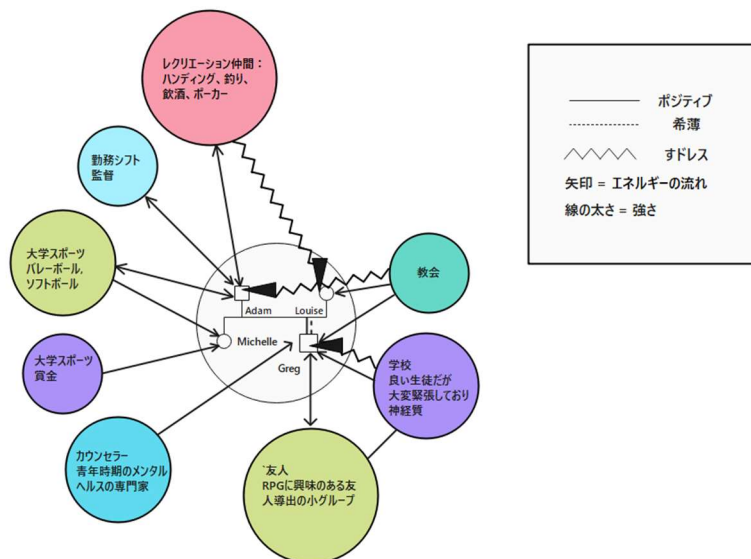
レクリエーション仲間：
ハンディング、釣り、
飲酒、ポーカー

勤務シフト
監督

大学スポーツ
バレーボール,
ソフトボール

大学スポーツ
賞金

カウンセラー
青年時期のメンタル
ヘルスの専門家

Adam

Louise

Michelle

Greg

教会

学校
良い生徒だが
大変緊張しており
神経質

`友人
RPGに興味のある友
人導出の小グループ

ポジティブ
希薄
すドレス
矢印 = エネルギーの流れ
線の太さ = 強さ